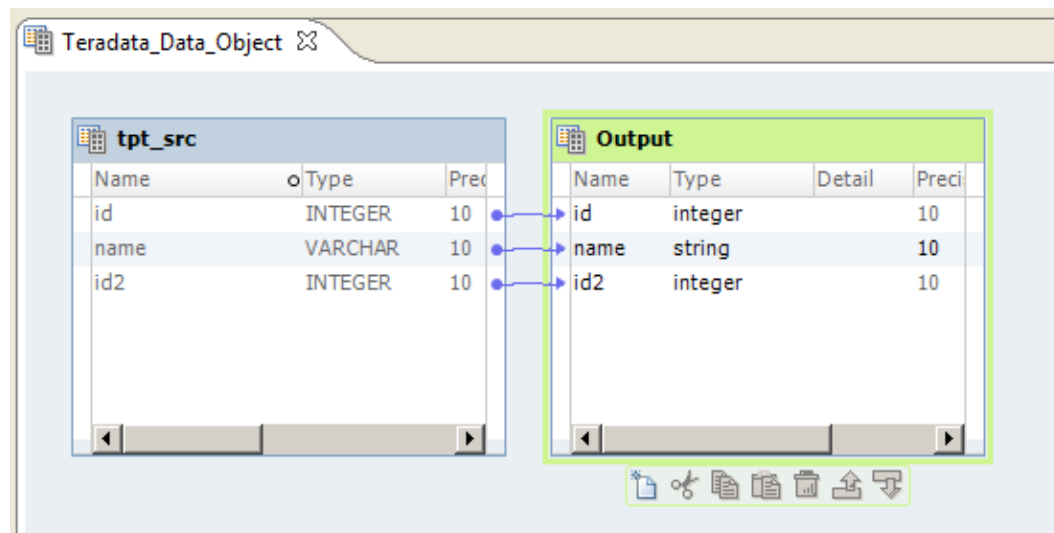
Teradata_Data_Object

tpt_src

| Name | Type | Prec |
|---|---|---|
| id | INTEGER | 10 |
| name | VARCHAR | 10 |
| id2 | INTEGER | 10 |

Output

| Name | Type | Detail | Preci |
|---|---|---|---|
| id | integer | | 10 |
| name | string | | 10 |
| id2 | integer | | 10 |